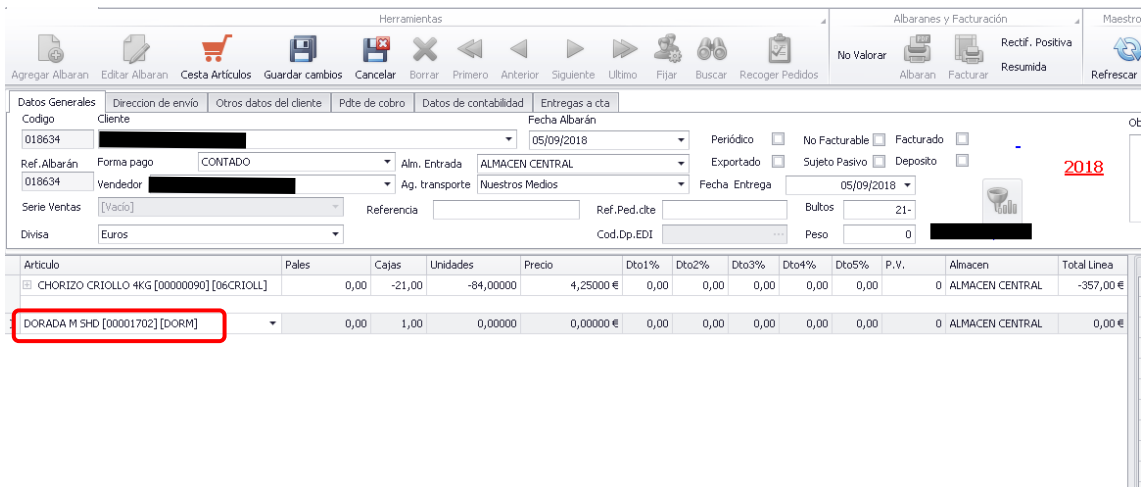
Herramientas

Albaranes y Facturación

Maestro

Agregar Albaran Editar Albaran Cesta Artículos Guardar cambios Cancelar Borrar Primero Anterior Siguiente Ultimo Fijar Buscar Recoger Pedidos

No Valorar Albaran Facturar Rectif. Positiva Resumida Refrescar

Datos Generales | Direccion de envío | Otros datos del cliente | Pdte de cobro | Datos de contabilidad | Entregas a cta

Codigo 018634
Cliente
Fecha Albarán 05/09/2018
Periódico
No Facturable
Facturado
Ob
Ref.Albarán 018634
Forma pago CONTADO
Alm. Entrada ALMACEN CENTRAL
Exportado
Sujeto Pasivo
Deposito
2018
Vendedor
Ag. transporte Nuestros Medios
Fecha Entrega 05/09/2018
Serie Ventas [Vacío]
Referencia
Ref.Ped.clte
Bultos 21-
Divisa Euros
Cod.Dp.EDI
Peso 0

| Articulo | Pales | Cajas | Unidades | Precio | Dto1% | Dto2% | Dto3% | Dto4% | Dto5% | P.V. | Almacen | Total Linea |
|---|---|---|---|---|---|---|---|---|---|---|---|---|
| CHORIZO CRIOLLO 4KG [00000090] [06CRIOLL] | 0,00 | -21,00 | -84,00000 | 4,25000 € | 0,00 | 0,00 | 0,00 | 0,00 | 0,00 | 0 | ALMACEN CENTRAL | -357,00 € |
| DORADA M SHD [00001702] [DORM] | 0,00 | 1,00 | 0,00000 | 0,00000 € | 0,00 | 0,00 | 0,00 | 0,00 | 0,00 | 0 | ALMACEN CENTRAL | 0,00 € |